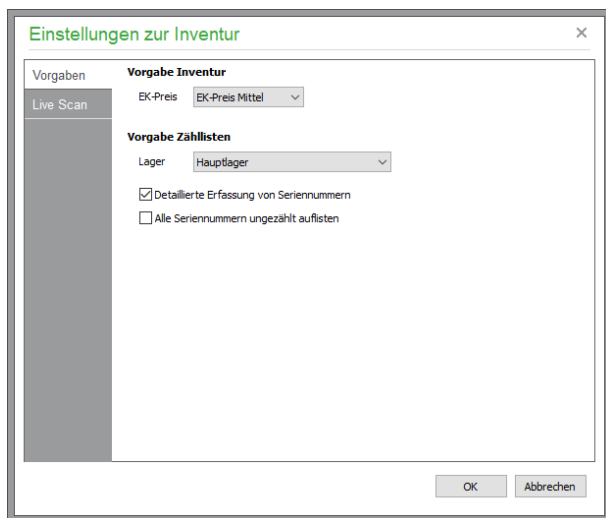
Einstellungen zur Inventur
×

Vorgaben
Live Scan

Vorgabe Inventur
EK-Preis EK-Preis Mittel

Vorgabe Zähllisten
Lager Hauptlager

☑ Detaillierte Erfassung von Seriennummern
☐ Alle Seriennummern ungezählt auflisten

OK
Abbrechen